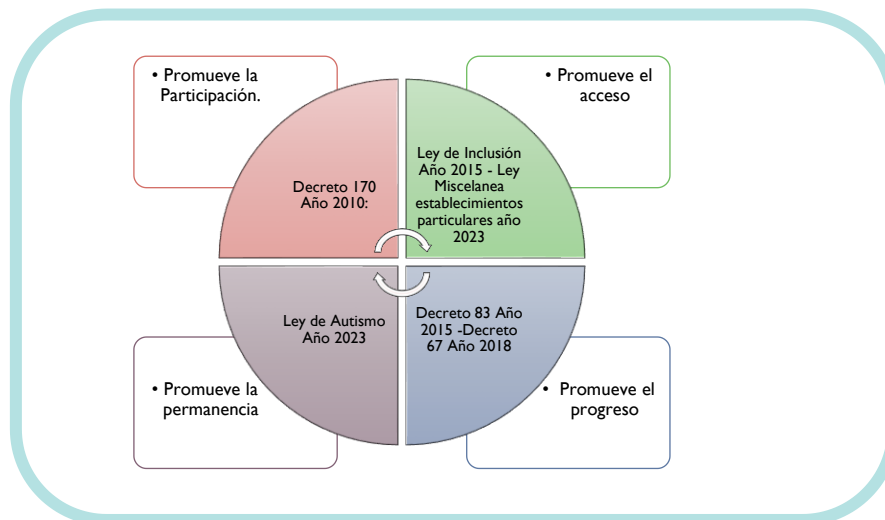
• Promueve la Participación.

• Promueve el acceso

Decreto 170 Año 2010:

Ley de Inclusión Año 2015 - Ley Miscelanea establecimientos particulares año 2023

Ley de Autismo Año 2023

Decreto 83 Año 2015 -Decreto 67 Año 2018

• Promueve la permanencia

• Promueve el progreso